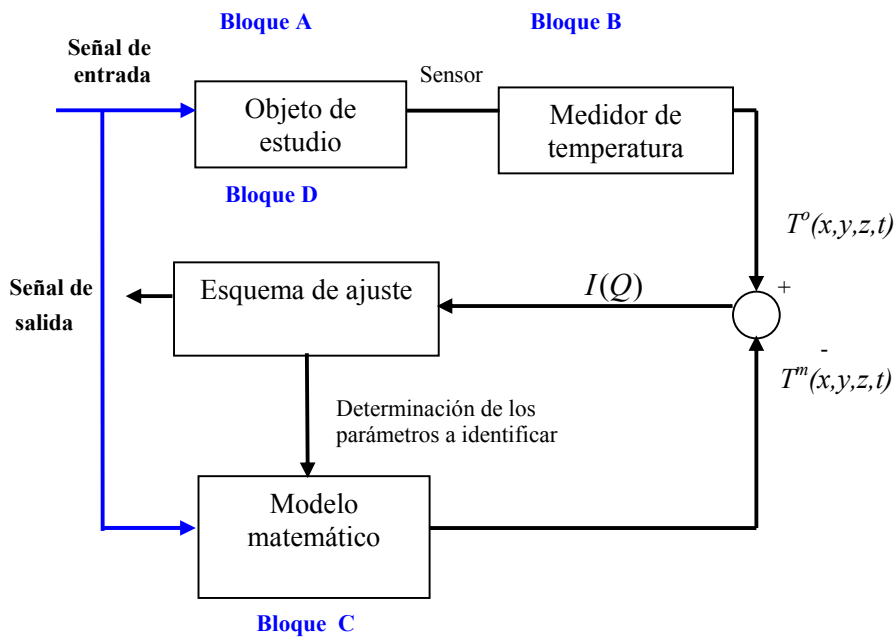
Bloque A

Bloque B

Señal de entrada

Sensor

Objeto de estudio

Medidor de temperatura

Bloque D

$T^o(x,y,z,t)$

Señal de salida

Esquema de ajuste

$I(Q)$

+

-

$T^m(x,y,z,t)$

Determinación de los parámetros a identificar

Modelo matemático

Bloque C